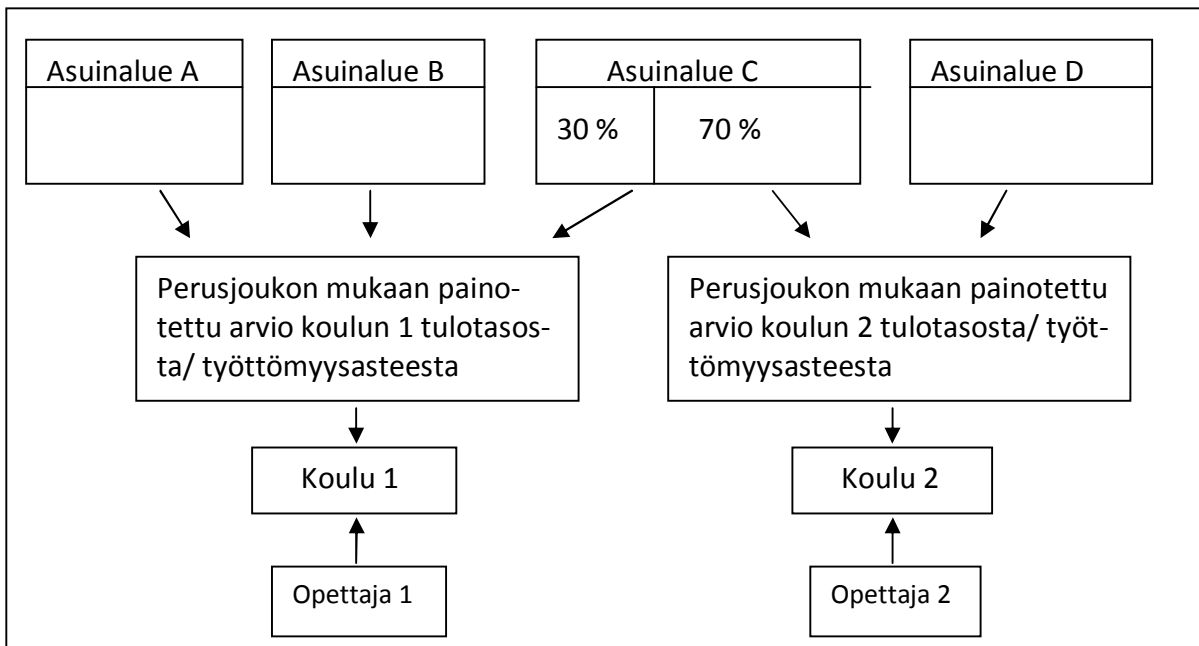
Asuinalue A

Asuinalue B

Asuinalue C

30 %

70 %

Asuinalue D

Perusjoukon mukaan painotettu arvio koulun 1 tulotasosta/ työttömyysasteesta

Perusjoukon mukaan painotettu arvio koulun 2 tulotasosta/ työttömyysasteesta

Koulu 1

Koulu 2

Opettaja 1

Opettaja 2